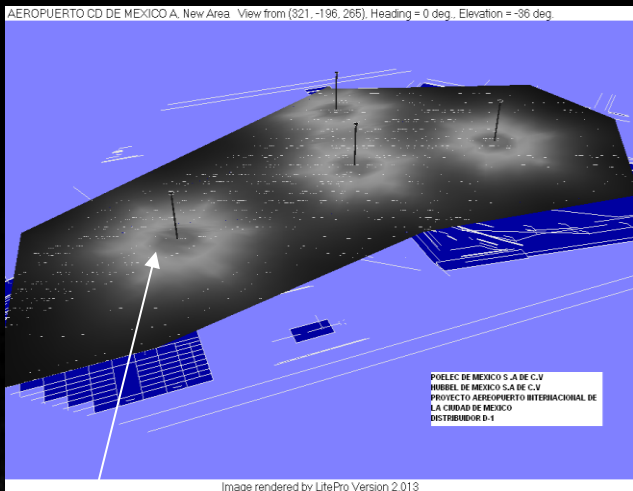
AEROPUERTO CD DE MEXICO A, New Area View from (321, -196, 265). Heading = 0 deg., Elevation = -36 deg.

POELEC DE MEXICO S.A DE C.V
HUBBEL DE MEXICO S.A DE C.V
PROYECTO AEROPUERTO INTERNACIONAL DE LA CIUDAD DE MEXICO
DISTRIBUIDOR D-1

Image rendered by LitePro Version 2.013